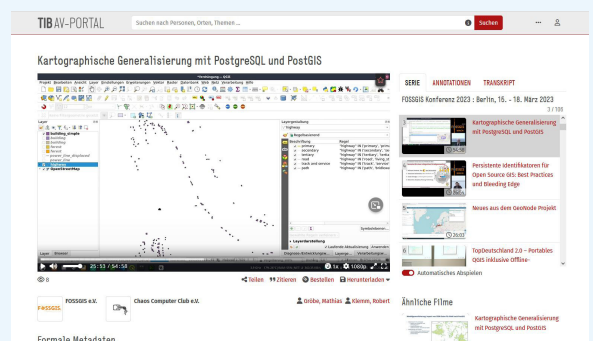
TIB AV-PORTAL

Sachen nach Personen, Orten, Themen ...

Suchen

Kartographische Generalisierung mit PostgreSQL und PostGIS

25:53 / 54:58

1080p

8

Teilen

Zitieren

Bestellen

Herunterladen

FOSSGIS e.V.

Chaos Computer Club e.V.

Gröbe, Mathias

Klemm, Robert

Formale Metadaten

SERIE

ANNOTATIONEN

TRANSKRIPT

FOSSGIS Konferenz 2023 : Berlin, 15. - 18. März 2023

3 / 100

Kartographische Generalisierung mit PostgreSQL und PostGIS

Persistente Identifikatoren für Open Source GIS: Best Practices and Bleeding Edge

Neues aus dem GeoNode Projekt

TopDeutschland 2.0 – Portables QGIS inklusive Offline-

Automatisches Abspielen

Ähnliche Filme

Kartographische Generalisierung mit PostgreSQL und PostGIS